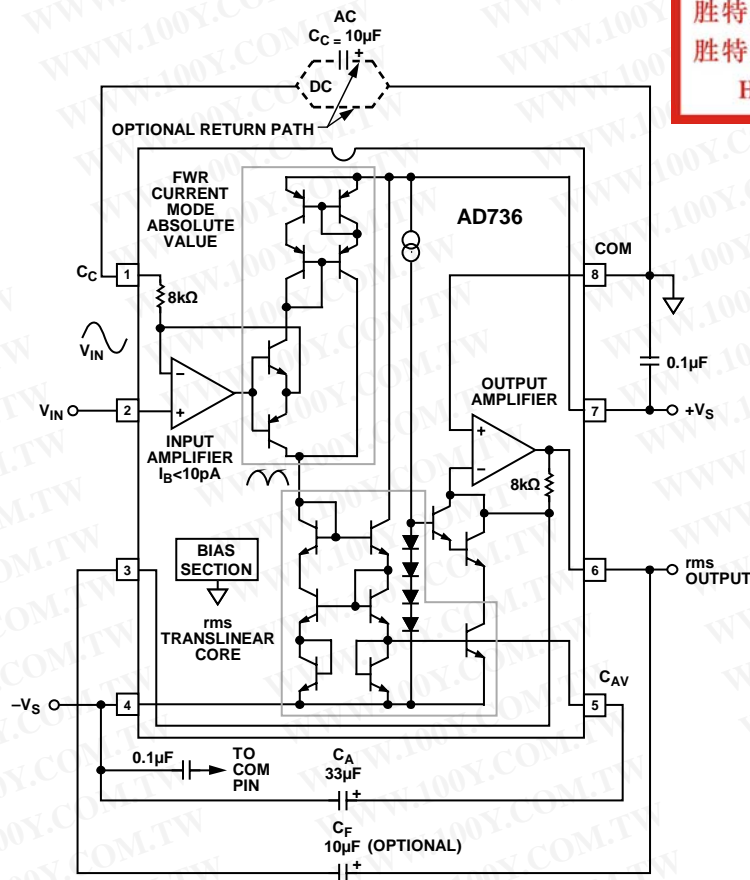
胜特
胜特
H

AC
$C_C = 10\mu F$
+
DC
OPTIONAL RETURN PATH

FWR
CURRENT
MODE
ABSOLUTE
VALUE

AD736

$C_C$ 1
8kΩ
$V_{IN}$
$V_{IN}$ 2
–
+
INPUT
AMPLIFIER
$I_B$<10pA

COM
8
0.1µF
OUTPUT
AMPLIFIER
+
–
7 +$V_S$
8kΩ

3
BIAS
SECTION
rms
TRANSLINEAR
CORE

6 rms
OUTPUT

–$V_S$ 4
$C_{AV}$
5

0.1µF
TO
COM
PIN
$C_A$
33µF
+
$C_F$
10µF (OPTIONAL)
+

WWW.100Y.COM.TW